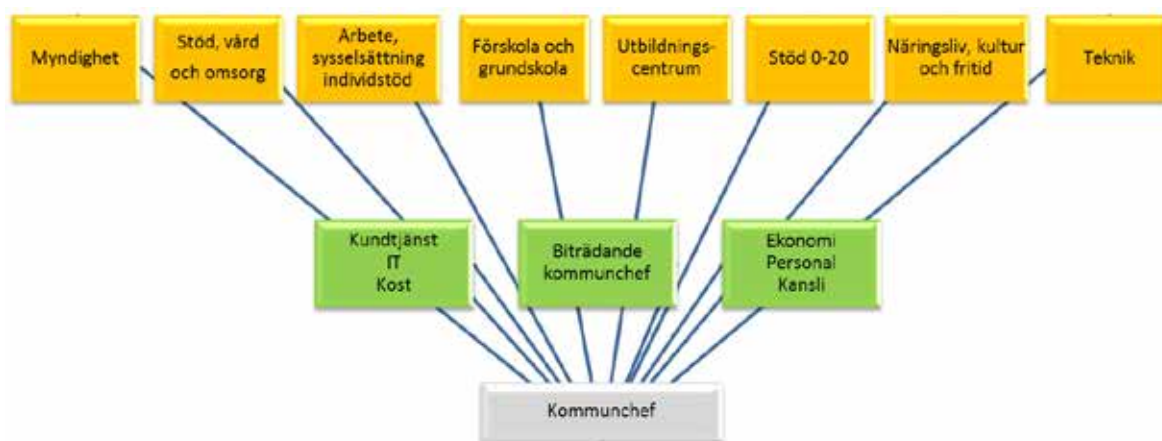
Myndighet

Stöd, vård och omsorg

Arbete, sysselsättning individstöd

Förskola och grundskola

Utbildningscentrum

Stöd 0-20

Näringsliv, kultur och fritid

Teknik

Kundtjänst
IT
Kost

Biträdande kommunchef

Ekonomi
Personal
Kansli

Kommunchef